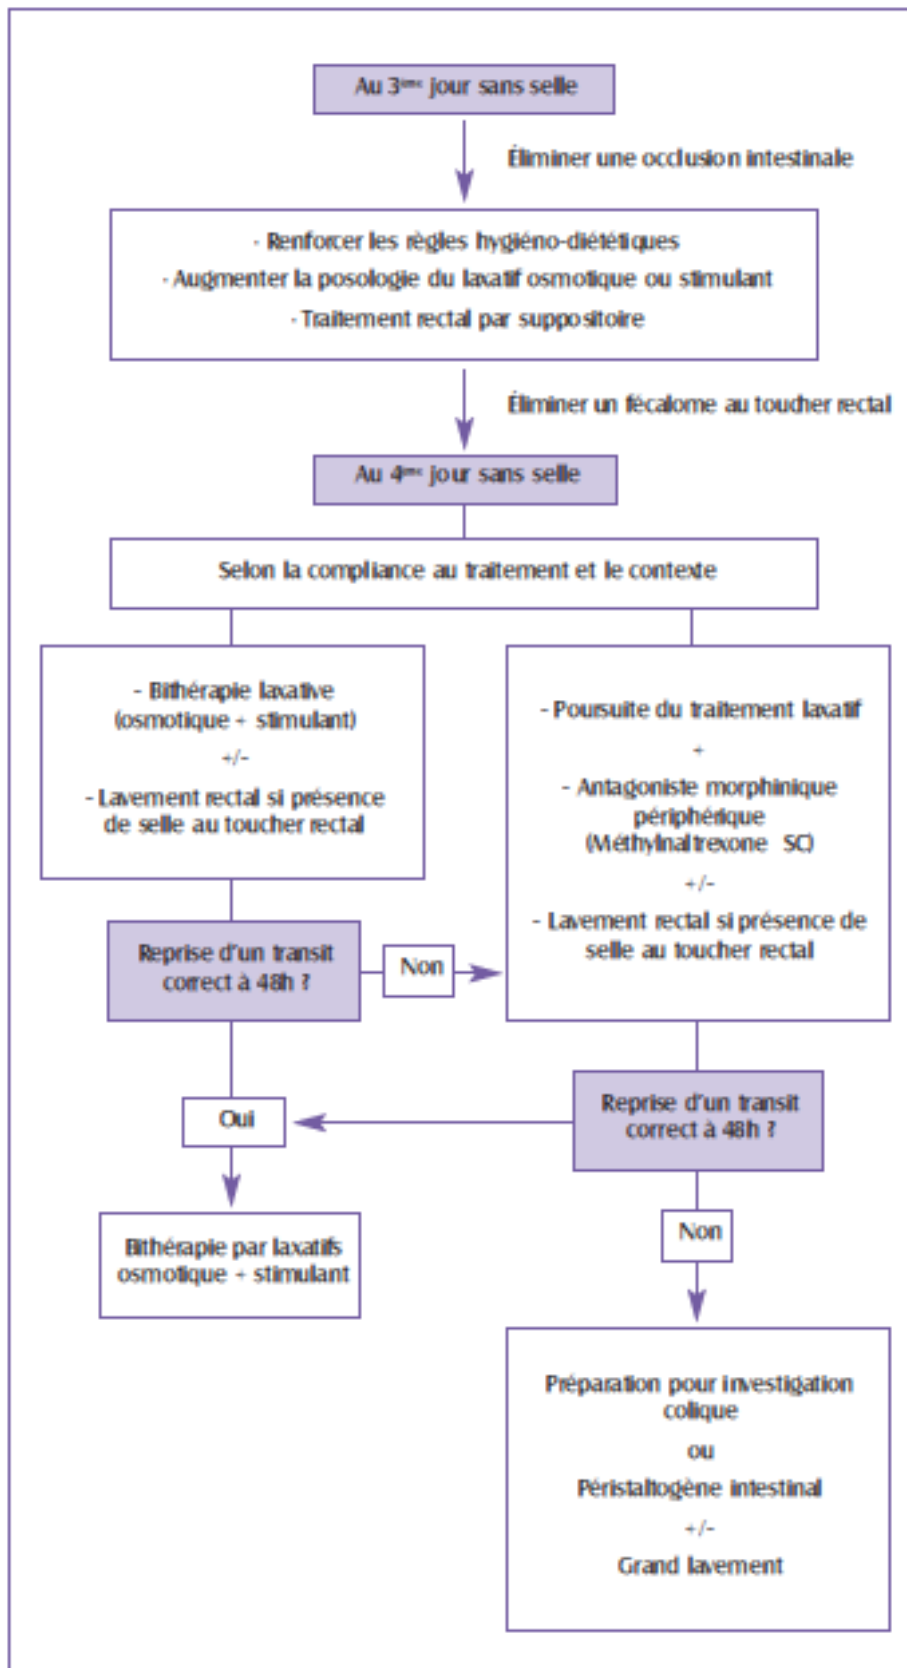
Au 3$^{ème}$ jour sans selle

Éliminer une occlusion intestinale

- Renforcer les règles hygiéno-diététiques
- Augmenter la posologie du laxatif osmotique ou stimulant
- Traitement rectal par suppositoire

Éliminer un fécalome au toucher rectal

Au 4$^{ème}$ jour sans selle

Selon la compliance au traitement et le contexte

- Bithérapie laxative (osmotique + stimulant)
+/-
- Lavement rectal si présence de selle au toucher rectal

- Poursuite du traitement laxatif
+
- Antagoniste morphinique périphérique (Méthylnaltrexone SC)
+/-
- Lavement rectal si présence de selle au toucher rectal

Reprise d'un transit correct à 48h ?

Non

Oui

Reprise d'un transit correct à 48h ?

Bithérapie par laxatifs osmotique + stimulant

Non

Préparation pour investigation colique
ou
Péristaltogène intestinal
+/-
Grand lavement